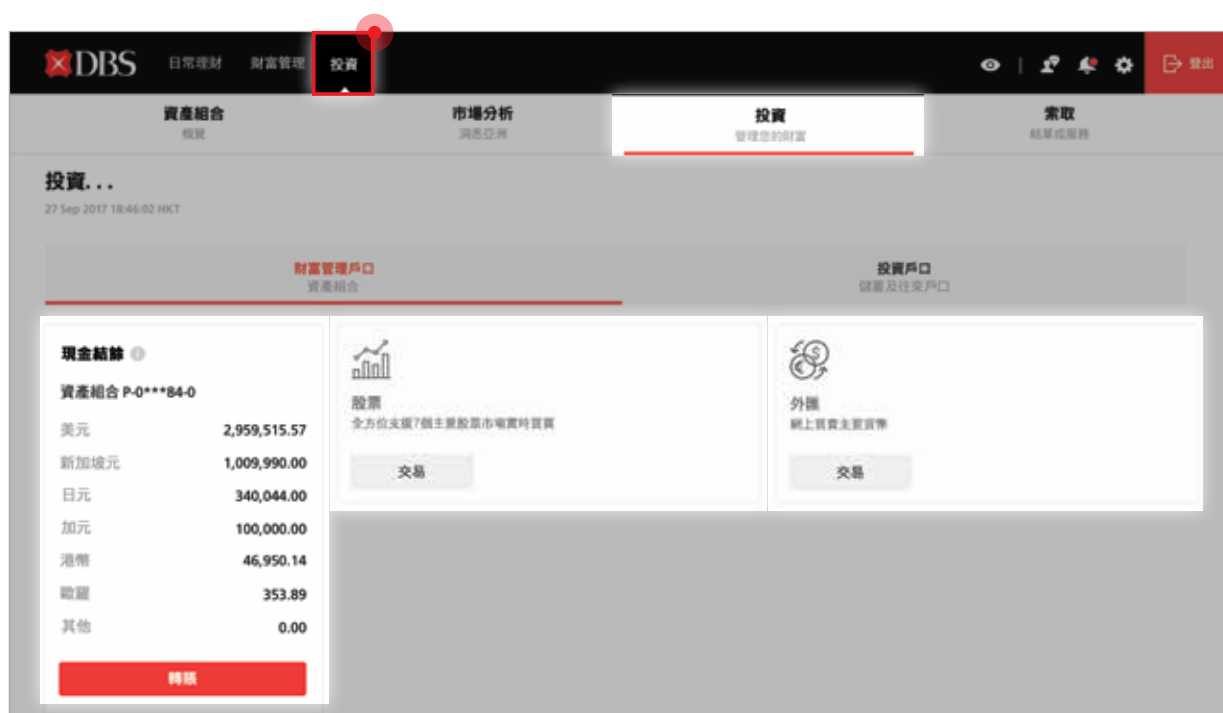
DBS 日常理財 財富管理 投資

登出

資產組合
概覽

市場分析
洞悉亞洲

投資
管理您的財富

索取
結單或服務

投資...
27 Sep 2017 18:46:02 HKT

財富管理戶口
資產組合

投資戶口
儲蓄及往來戶口

現金結餘

資產組合 P-0***84-0

| | |
|---|---|
| 美元 | 2,959,515.57 |
| 新加坡元 | 1,009,990.00 |
| 日元 | 340,044.00 |
| 加元 | 100,000.00 |
| 港幣 | 46,950.14 |
| 歐羅 | 353.89 |
| 其他 | 0.00 |

轉賬

股票
全方位支援7個主要股票市場實時買賣

交易

外匯
網上買賣主要貨幣

交易